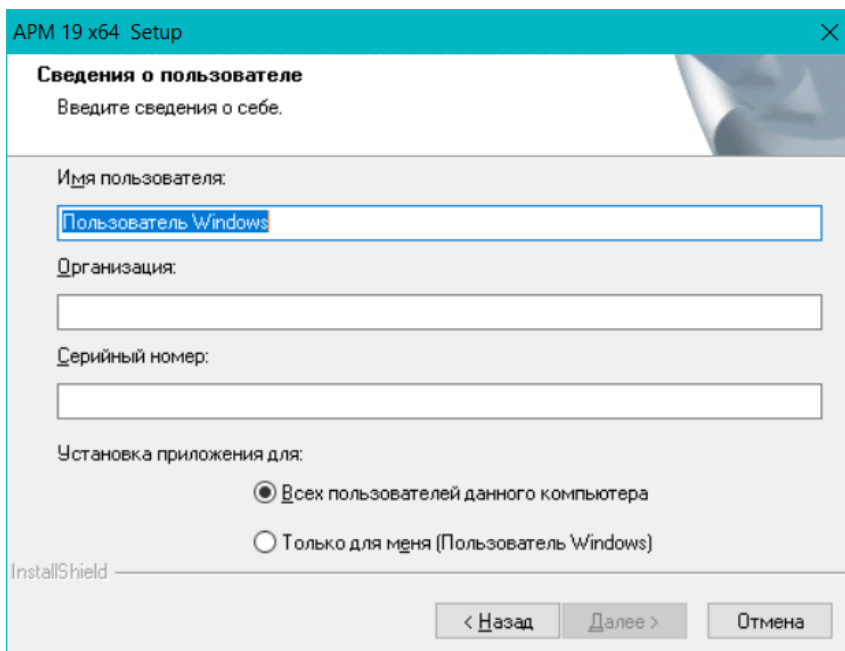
APM 19 x64 Setup

Сведения о пользователе

Введите сведения о себе.

Имя пользователя:

Пользователь Windows

Организация:

Серийный номер:

Установка приложения для:

Всех пользователей данного компьютера

Только для меня (Пользователь Windows)

InstallShield

< Назад

Далее >

Отмена